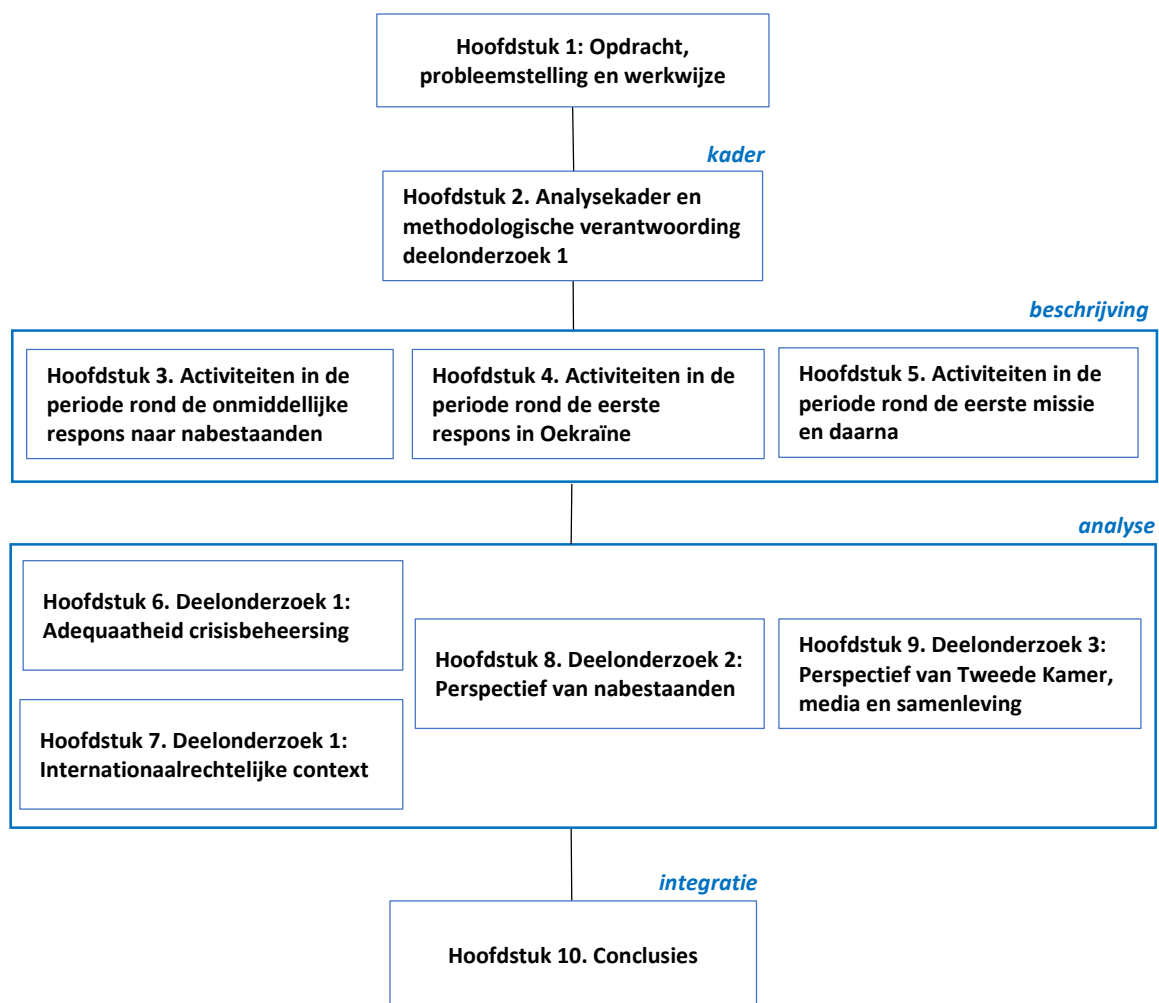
Hoofdstuk 1: Opdracht, probleemstelling en werkwijze

kader

Hoofdstuk 2. Analysekader en methodologische verantwoording deelonderzoek 1

beschrijving

Hoofdstuk 3. Activiteiten in de periode rond de onmiddellijke respons naar nabestaanden

Hoofdstuk 4. Activiteiten in de periode rond de eerste respons in Oekraïne

Hoofdstuk 5. Activiteiten in de periode rond de eerste missie en daarna

analyse

Hoofdstuk 6. Deelonderzoek 1: Adequaatheid crisisbeheersing

Hoofdstuk 7. Deelonderzoek 1: Internationaalrechtelijke context

Hoofdstuk 8. Deelonderzoek 2: Perspectief van nabestaanden

Hoofdstuk 9. Deelonderzoek 3: Perspectief van Tweede Kamer, media en samenleving

integratie

Hoofdstuk 10. Conclusies